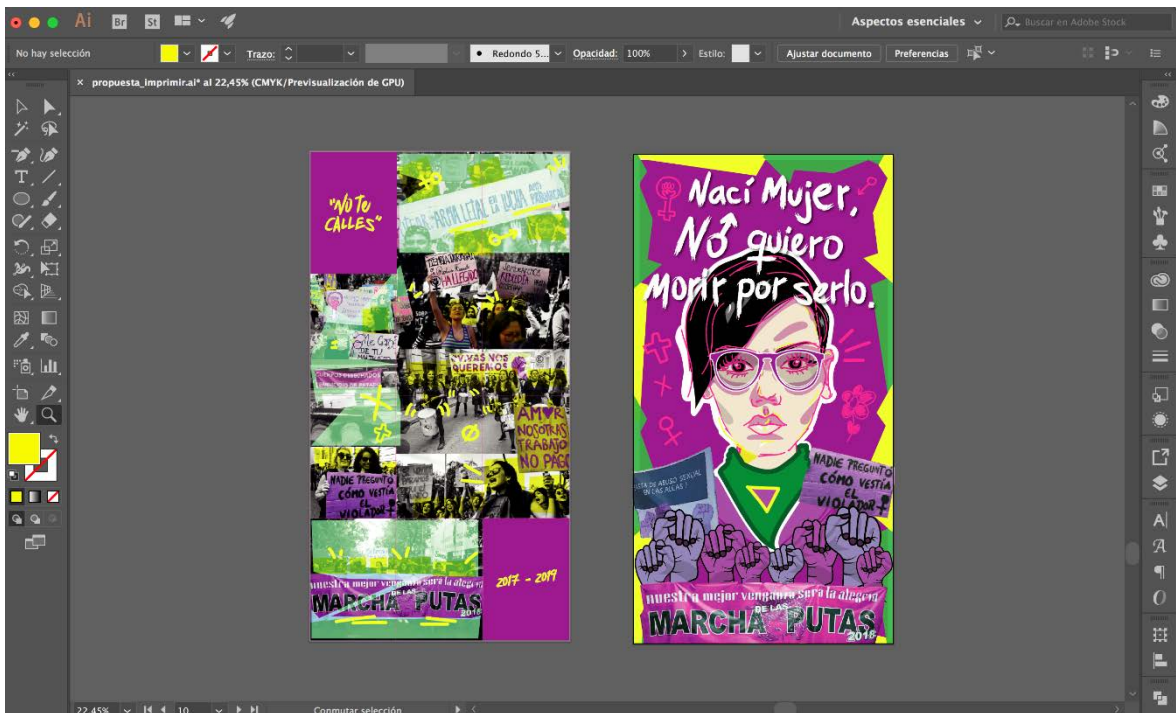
Ai Br St

Aspectos esenciales

Buscar en Adobe Stock

No hay selección

Trazo:

Redondo 5...

Opacidad: 100%

Estilo:

Ajustar documento

Preferencias

× propuesta_imprimir.ai* al 22,45% (CMYK/Previsualización de GPU)

"No te calles"

ABORTO LEGAL EN LA UDUA

ILLEGAS

VIVAS NOS QUEREMOS

AMOR NOSOTRAS TRABAJO NO PAGO

NADIE PREGUNTÓ CÓMO VESTÍA EL VIOLADOR

2017 - 2019

nuestra mejor venganza será la alegría

MARCHA DE LAS PUTAS 2018

Nací Mujer, No quiero Morir por serlo.

NADIE PREGUNTÓ CÓMO VESTÍA EL VIOLADOR

nuestra mejor venganza será la alegría

MARCHA DE LAS PUTAS 2018

22,45%

10

Conmutar selección